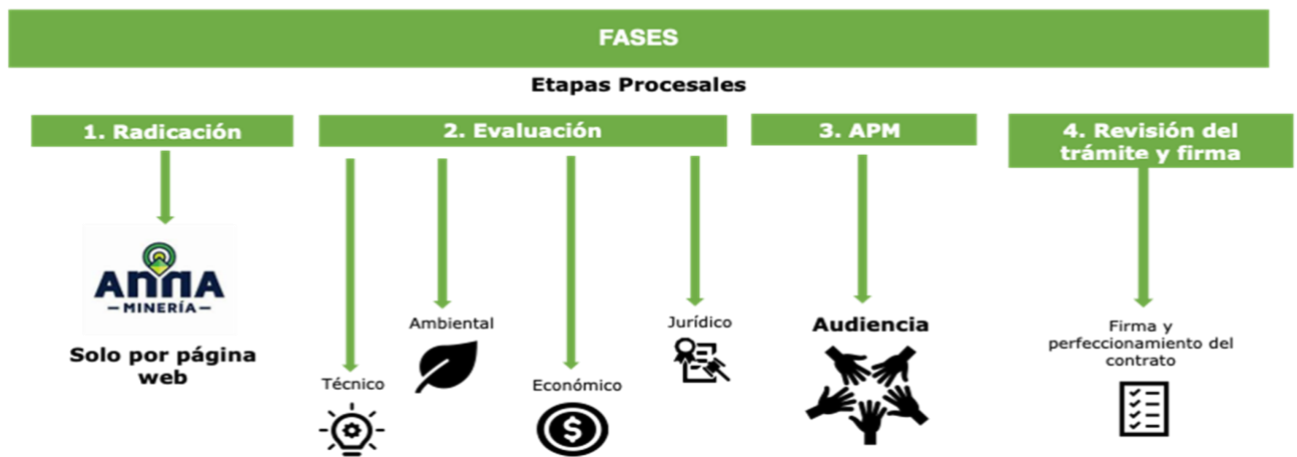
FASES

Etapas Procesales

1. Radicación

2. Evaluación

3. APM

4. Revisión del trámite y firma

ANNA MINERÍA

Solo por página web

Técnico

Ambiental

Económico

Jurídico

Audiencia

Firma y perfeccionamiento del contrato